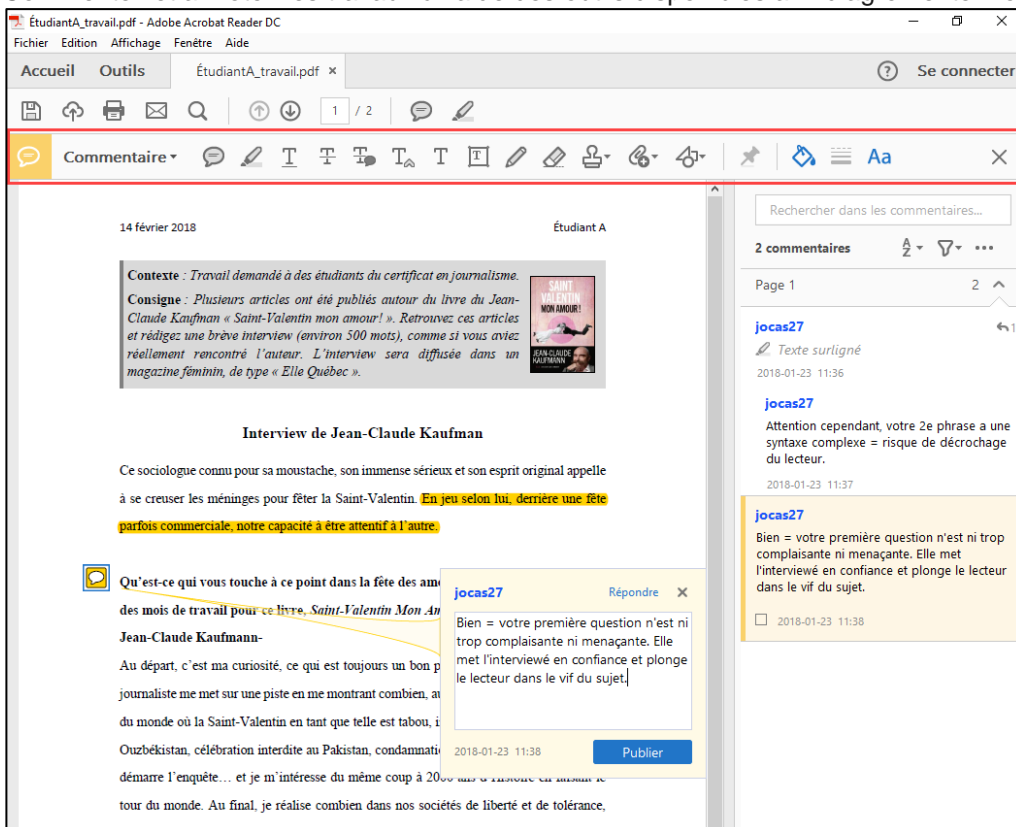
ÉtudiantA_travail.pdf - Adobe Acrobat Reader DC

Fichier Edition Affichage Fenêtre Aide

Accueil Outils ÉtudiantA_travail.pdf ×

? Se connecter

1 / 2

Commentaire

Aa

14 février 2018 Étudiant A

Contexte : Travail demandé à des étudiants du certificat en journalisme.

Consigne : Plusieurs articles ont été publiés autour du livre du Jean-Claude Kaufman « Saint-Valentin mon amour! ». Retrouvez ces articles et rédigez une brève interview (environ 500 mots), comme si vous aviez réellement rencontré l'auteur. L'interview sera diffusée dans un magazine féminin, de type « Elle Québec ».

SAINT VALENTIN MON AMOUR ! JEAN-CLAUDE KAUFMANN

Interview de Jean-Claude Kaufman

Ce sociologue connu pour sa moustache, son immense sérieux et son esprit original appelle à se creuser les méninges pour fêter la Saint-Valentin. En jeu selon lui, derrière une fête parfois commerciale, notre capacité à être attentif à l'autre.

Qu'est-ce qui vous touche à ce point dans la fête des am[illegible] des mois de travail pour ce livre, Saint-Valentin Mon Am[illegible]

Jean-Claude Kaufmann-

Au départ, c'est ma curiosité, ce qui est toujours un bon p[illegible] journaliste me met sur une piste en me montrant combien, au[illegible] du monde où la Saint-Valentin en tant que telle est tabou, i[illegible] Ouzbékistan, célébration interdite au Pakistan, condamnati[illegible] démarre l'enquête… et je m'intéresse du même coup à 20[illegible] tour du monde. Au final, je réalise combien dans nos sociétés de liberté et de tolérance,

jocas27 Répondre ×

Bien = votre première question n'est ni trop complaisante ni menaçante. Elle met l'interviewé en confiance et plonge le lecteur dans le vif du sujet.

2018-01-23 11:38 Publier

Rechercher dans les commentaires...

2 commentaires

Page 1 2

jocas27

Texte surligné

2018-01-23 11:36

jocas27

Attention cependant, votre 2e phrase a une syntaxe complexe = risque de décrochage du lecteur.

2018-01-23 11:37

jocas27

Bien = votre première question n'est ni trop complaisante ni menaçante. Elle met l'interviewé en confiance et plonge le lecteur dans le vif du sujet.

2018-01-23 11:38